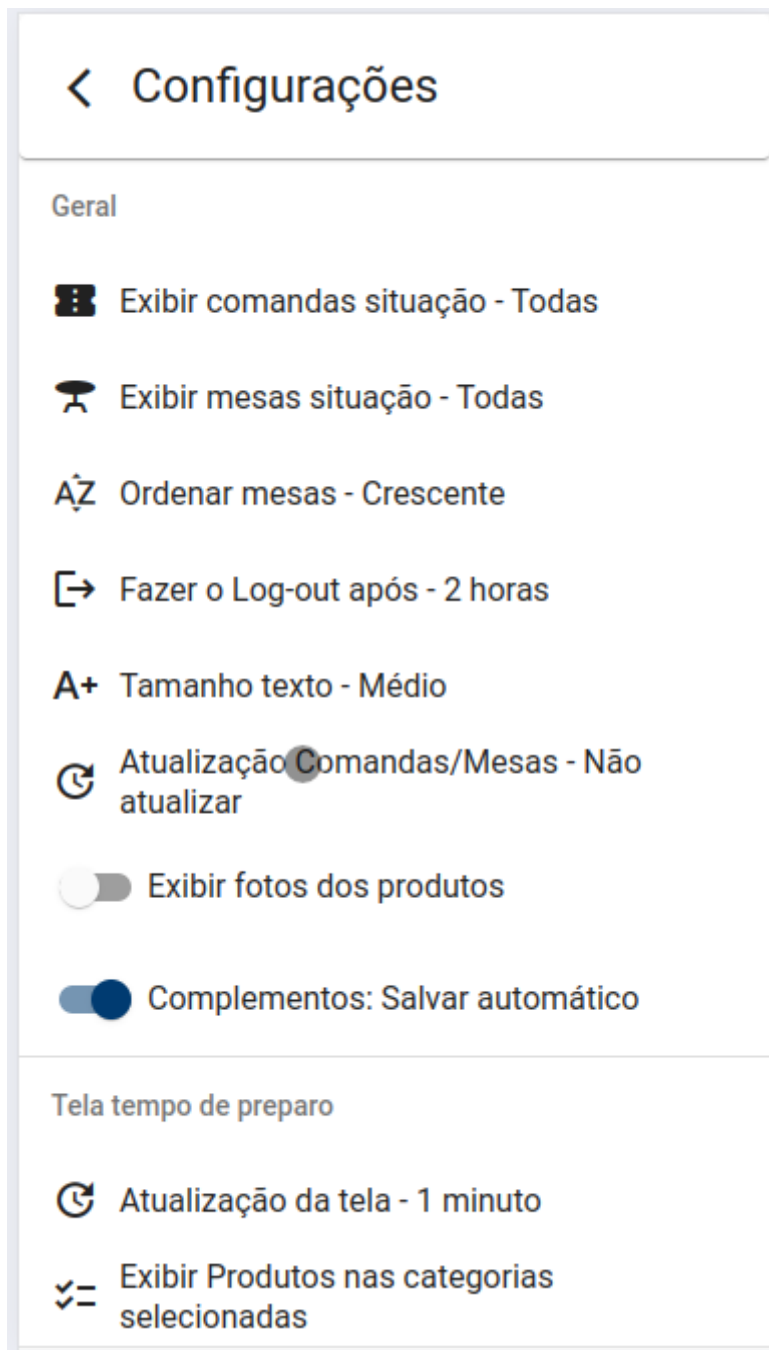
Configurações

Geral

Exibir comandas situação - Todas

Exibir mesas situação - Todas

Ordenar mesas - Crescente

Fazer o Log-out após - 2 horas

Tamanho texto - Médio

Atualização Comandas/Mesas - Não atualizar

Exibir fotos dos produtos

Complementos: Salvar automático

Tela tempo de preparo

Atualização da tela - 1 minuto

Exibir Produtos nas categorias selecionadas